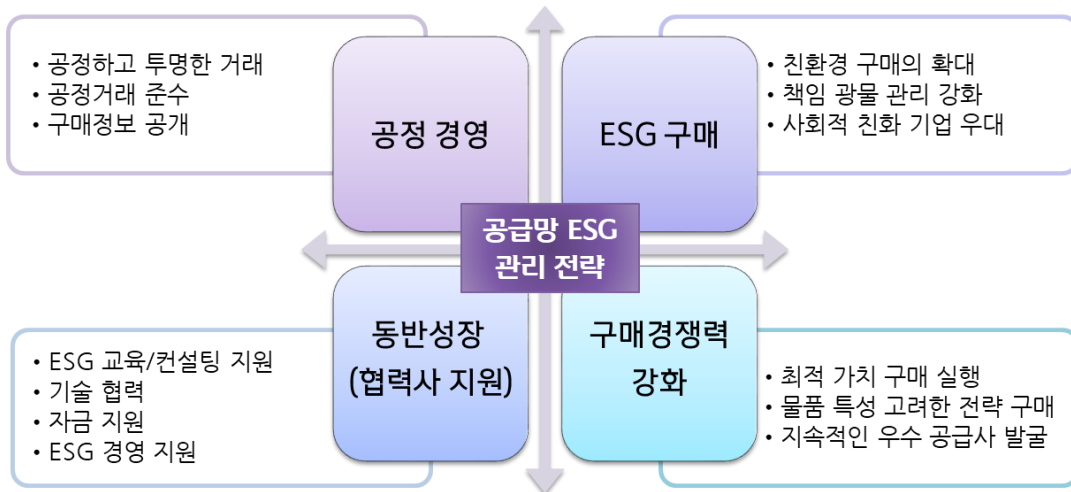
• 공정하고 투명한 거래
• 공정거래 준수
• 구매정보 공개

공정 경영

ESG 구매

• 친환경 구매의 확대
• 책임 광물 관리 강화
• 사회적 친화 기업 우대

공급망 ESG 관리 전략

• ESG 교육/컨설팅 지원
• 기술 협력
• 자금 지원
• ESG 경영 지원

동반성장 (협력사 지원)

구매경쟁력 강화

• 최적 가치 구매 실행
• 물품 특성 고려한 전략 구매
• 지속적인 우수 공급사 발굴